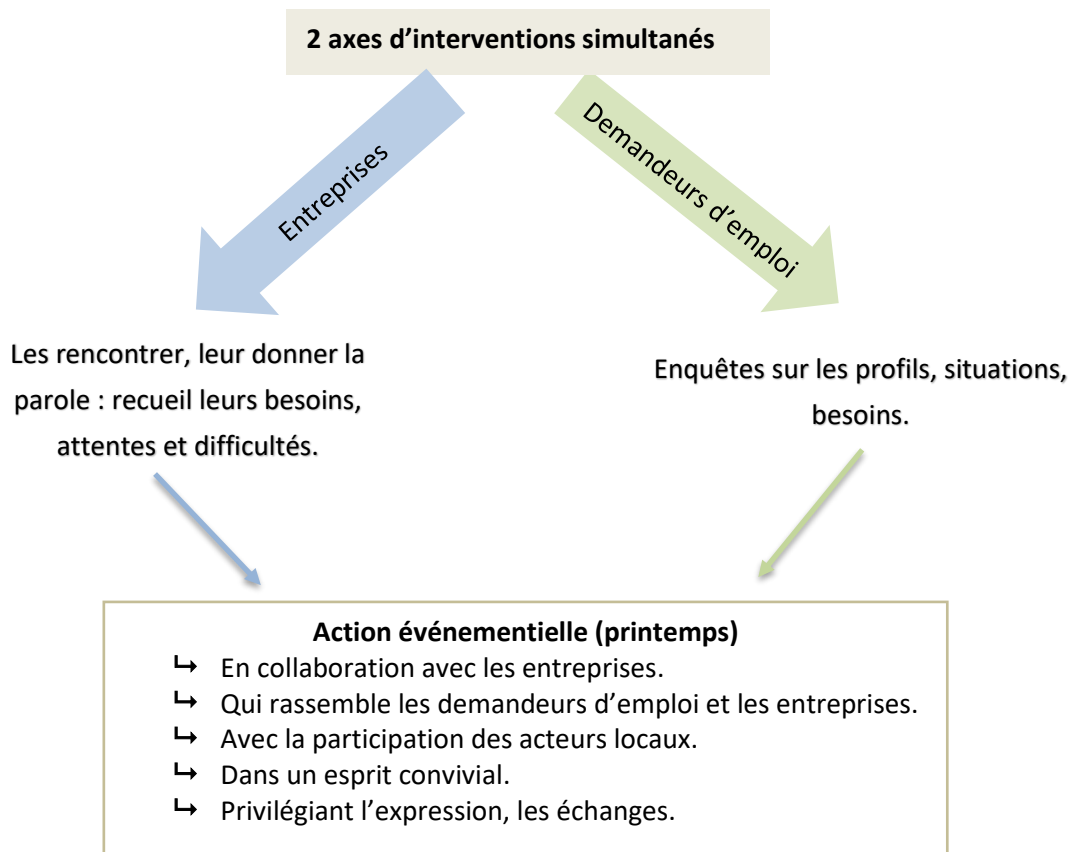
2 axes d'interventions simultanés

Entreprises

Demandeurs d'emploi

Les rencontrer, leur donner la parole : recueil leurs besoins, attentes et difficultés.

Enquêtes sur les profils, situations, besoins.

Action événementielle (printemps)
↳ En collaboration avec les entreprises.
↳ Qui rassemble les demandeurs d'emploi et les entreprises.
↳ Avec la participation des acteurs locaux.
↳ Dans un esprit convivial.
↳ Privilégiant l'expression, les échanges.